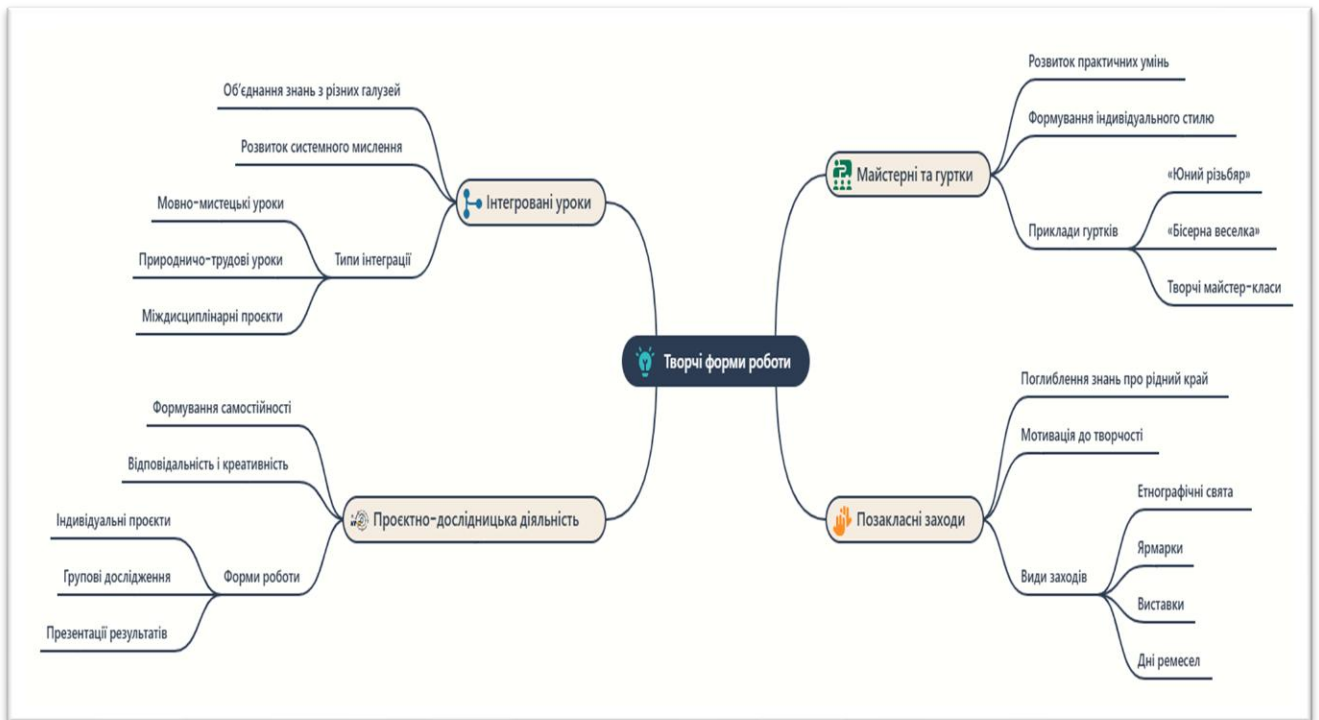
Творчі форми роботи

Інтегровані уроки
Об’єднання знань з різних галузей
Розвиток системного мислення
Типи інтеграції
Мовно-мистецькі уроки
Природничо-трудові уроки
Міждисциплінарні проєкти

Майстерні та гуртки
Розвиток практичних умінь
Формування індивідуального стилю
Приклади гуртків
«Юний різьбяр»
«Бісерна веселка»
Творчі майстер-класи

Проєктно-дослідницька діяльність
Формування самостійності
Відповідальність і креативність
Форми роботи
Індивідуальні проєкти
Групові дослідження
Презентації результатів

Позакласні заходи
Поглиблення знань про рідний край
Мотивація до творчості
Види заходів
Етнографічні свята
Ярмарки
Виставки
Дні ремесел